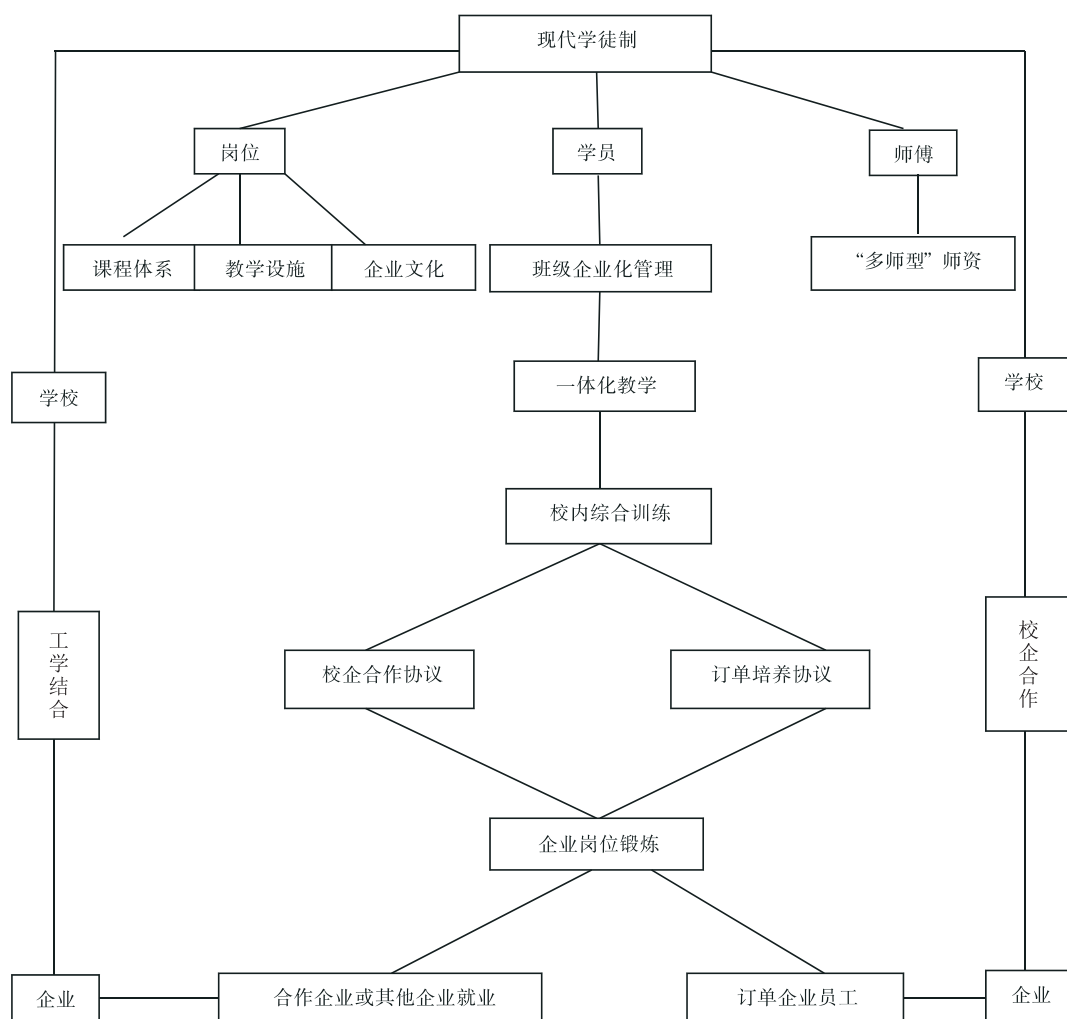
现代学徒制

岗位

学员

师傅

课程体系

教学设施

企业文化

班级企业化管理

“多师型”师资

学校

一体化教学

学校

校内综合训练

工学结合

校企合作

校企合作协议

订单培养协议

企业岗位锻炼

企业

合作企业或其他企业就业

订单企业员工

企业